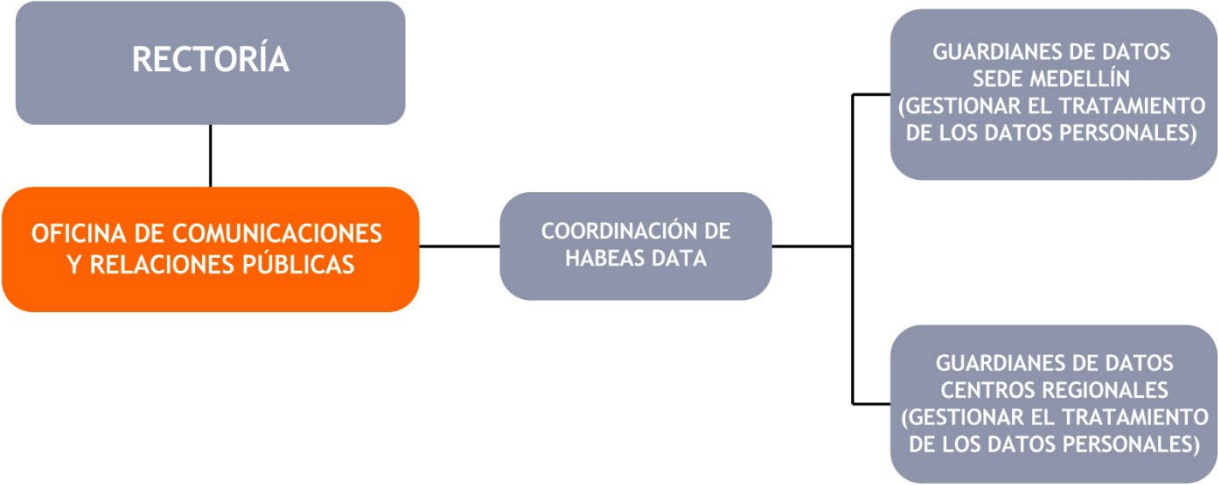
RECTORÍA

OFICINA DE COMUNICACIONES Y RELACIONES PÚBLICAS

COORDINACIÓN DE HABEAS DATA

GUARDIANES DE DATOS SEDE MEDELLÍN (GESTIONAR EL TRATAMIENTO DE LOS DATOS PERSONALES)

GUARDIANES DE DATOS CENTROS REGIONALES (GESTIONAR EL TRATAMIENTO DE LOS DATOS PERSONALES)